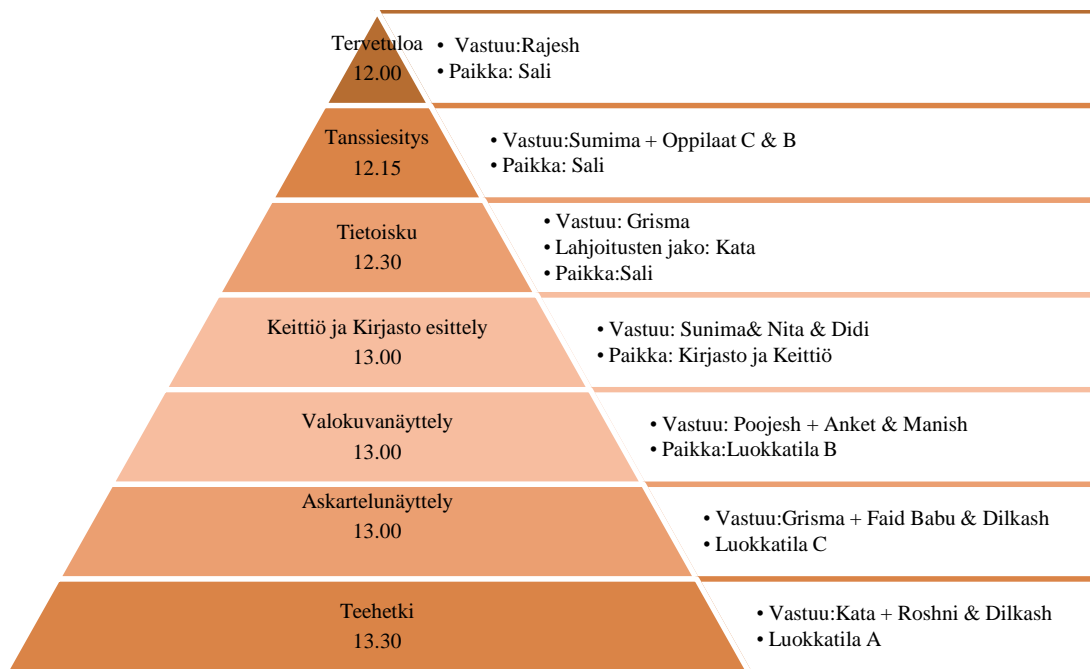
Tervetuloa
12.00

• Vastuu:Rajesh
• Paikka: Sali

Tanssiesitys
12.15

• Vastuu:Sumima + Oppilaat C & B
• Paikka: Sali

Tietoisku
12.30

• Vastuu: Grisma
• Lahjoitusten jako: Kata
• Paikka:Sali

Keittiö ja Kirjasto esittely
13.00

• Vastuu: Sunima& Nita & Didi
• Paikka: Kirjasto ja Keittiö

Valokuvanäyttely
13.00

• Vastuu: Poojesh + Anket & Manish
• Paikka:Luokkatila B

Askartelunäyttely
13.00

• Vastuu:Grisma + Faid Babu & Dilkash
• Luokkatila C

Teehetki
13.30

• Vastuu:Kata + Roshni & Dilkash
• Luokkatila A